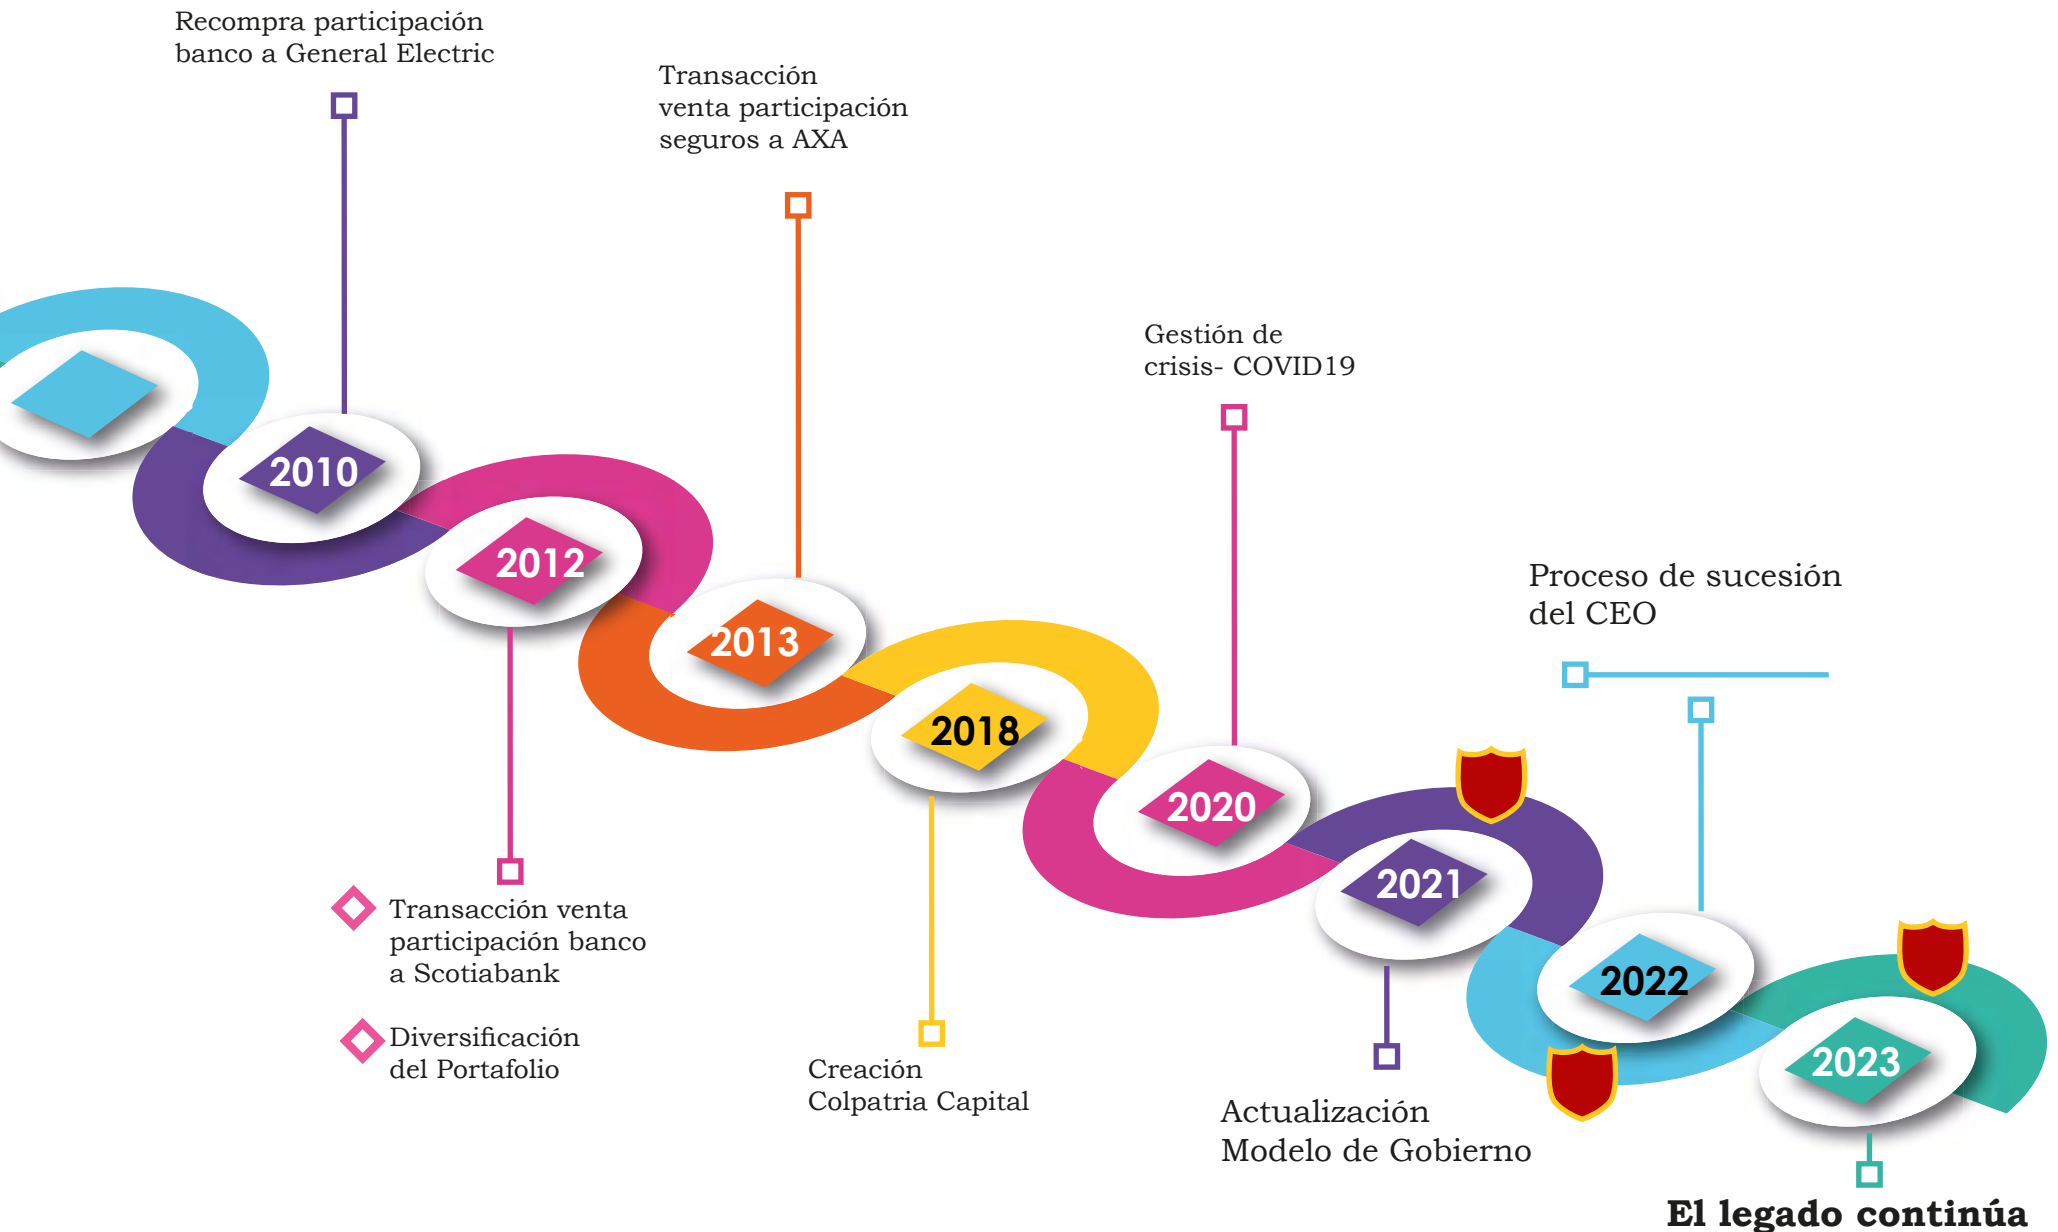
Recompra participación banco a General Electric

Transacción venta participación seguros a AXA

Gestión de crisis- COVID19

Proceso de sucesión del CEO

2010

2012

2013

2018

2020

2021

2022

2023

Transacción venta participación banco a Scotiabank

Diversificación del Portafolio

Creación Colpatria Capital

Actualización Modelo de Gobierno

El legado continúa